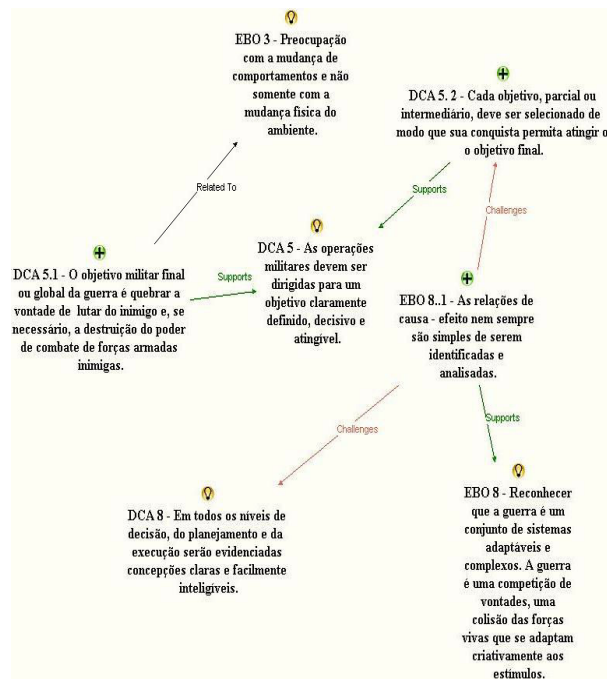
EBO 3 - Preocupação com a mudança de comportamentos e não somente com a mudança física do ambiente.

DCA 5. 2 - Cada objetivo, parcial ou intermediário, deve ser selecionado de modo que sua conquista permita atingir o o objetivo final.

Related To

Supports

Challenges

DCA 5 - As operações militares devem ser dirigidas para um objetivo claramente definido, decisivo e atingível.

DCA 5.1 - O objetivo militar final ou global da guerra é quebrar a vontade de lutar do inimigo e, se necessário, a destruição do poder de combate de forças armadas inimigas.

Supports

EBO 8..1 - As relações de causa - efeito nem sempre são simples de serem identificadas e analisadas.

Challenges

Supports

DCA 8 - Em todos os níveis de decisão, do planejamento e da execução serão evidenciadas concepções claras e facilmente inteligíveis.

EBO 8 - Reconhecer que a guerra é um conjunto de sistemas adaptáveis e complexos. A guerra é uma competição de vontades, uma colisão das forças vivas que se adaptam criativamente aos estímulos.